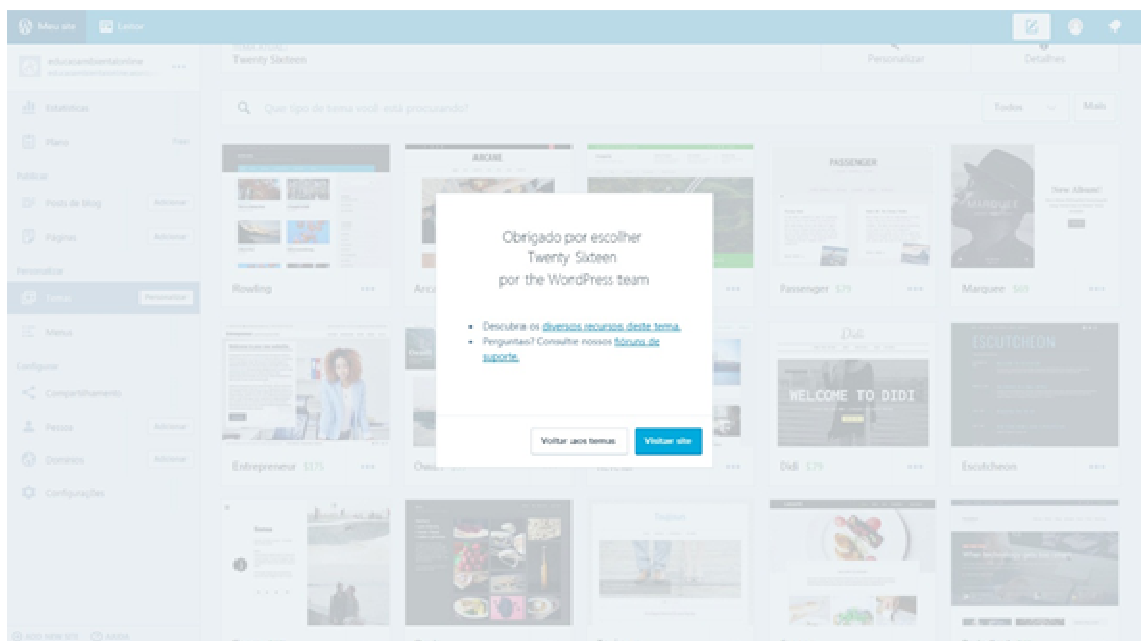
Meu site
Leitor

educacaoambientalonline
TEMA ATUAL
Twenty Sixteen
Personalizar
Detalhes

Estatísticas
Planos
Publicar
Posts de blog
Adicionar
Páginas
Adicionar
Personalizar
Temas
Personalizar
Menus
Configurar
Compartilhamento
Pessoas
Adicionar
Domínios
Adicionar
Configurações

Que tipo de tema você está procurando?
Todos
Mais

Rowling
Passenger $79
Marquee $69
Entrepreneur $175
Didi $79
Escutcheon

Obrigado por escolher
Twenty Sixteen
por the WordPress team

• Descubra os diversos recursos deste tema.
• Perguntas? Consulte nossos fóruns de suporte.

Voltar aos temas
Visitar site

WELCOME TO DIDI
ESCUTCHEON
ADD NEW SITE
AJUDA